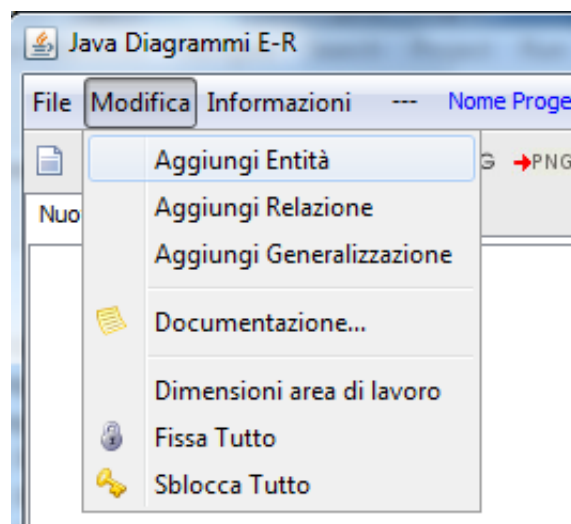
Java Diagrammi E-R

File Modifica Informazioni --- Nome Proge

Nuo

G →PNG

Aggiungi Entità
Aggiungi Relazione
Aggiungi Generalizzazione
Documentazione...
Dimensioni area di lavoro
Fissa Tutto
Sblocca Tutto